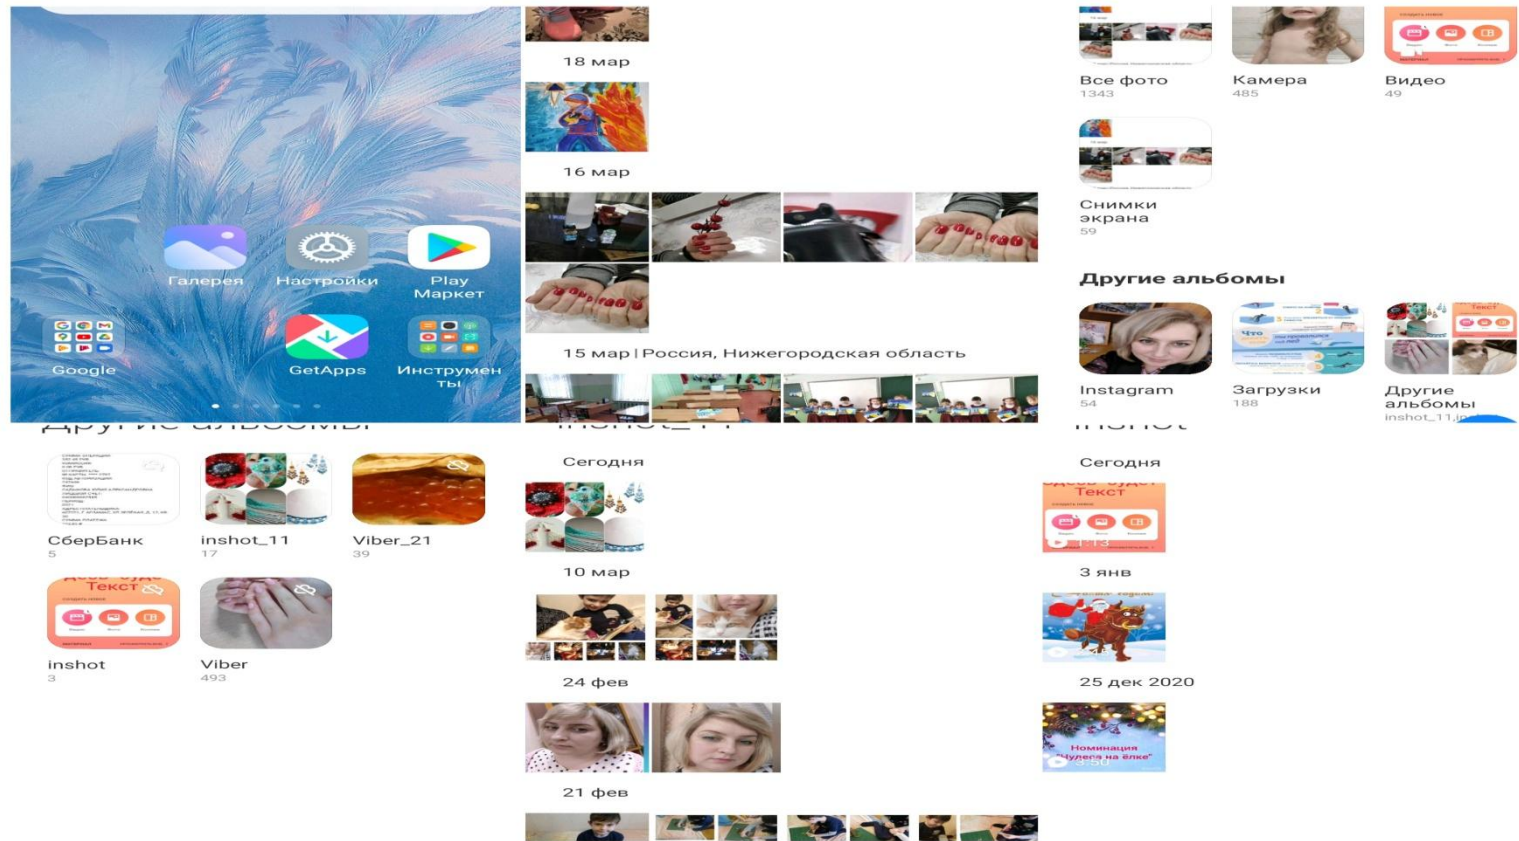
Галерея
Настройки
Play Маркет
Google
GetApps
Инструменты

18 мар
16 мар
15 мар | Россия, Нижегородская область

Все фото
1343
Камера
485
Видео
49
Снимки экрана
59
Другие альбомы
Instagram
54
Загрузки
188
Другие альбомы
inshot_11,jp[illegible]

СберБанк
5
inshot_11
17
Viber_21
39
inshot
3
Viber
493

Сегодня
10 мар
24 фев
21 фев

Сегодня
3 янв
25 дек 2020
Номинация "Чудеса на ёлке"